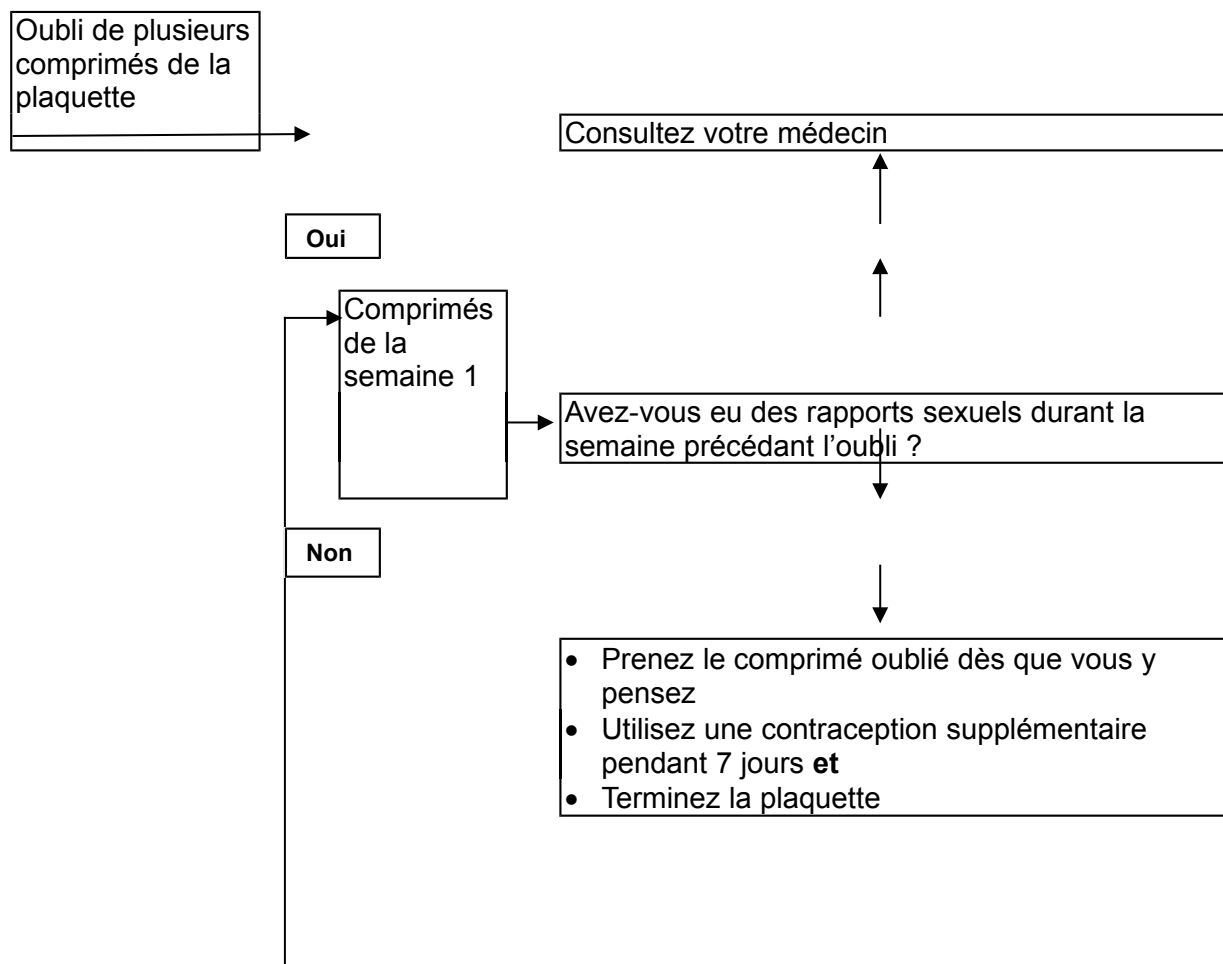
Oubli de plusieurs comprimés de la plaquette

Consultez votre médecin

Oui

Comprimés de la semaine 1

Avez-vous eu des rapports sexuels durant la semaine précédant l'oubli ?

Non

- Prenez le comprimé oublié dès que vous y pensez
- Utilisez une contraception supplémentaire pendant 7 jours **et**
- Terminez la plaquette